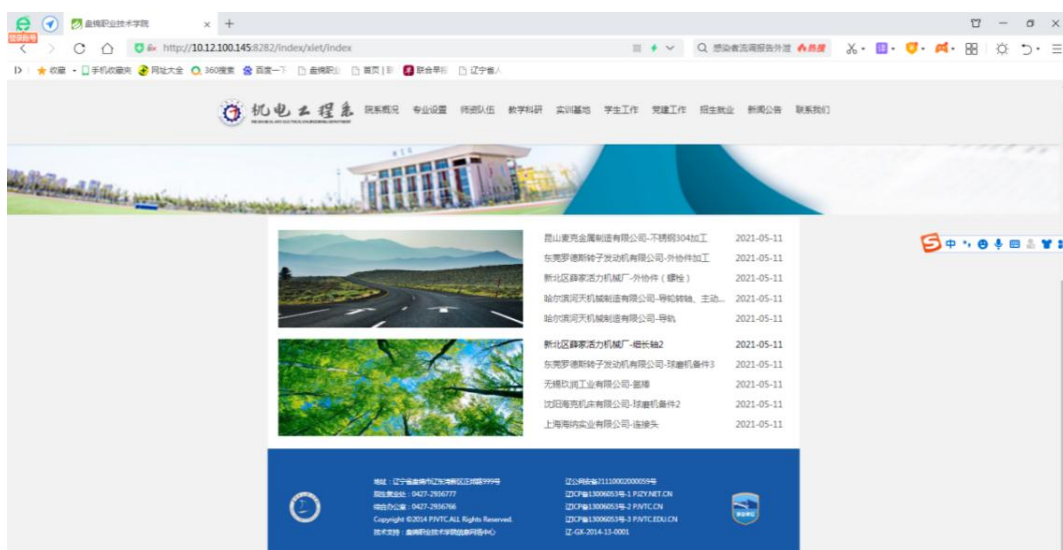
盘锦职业技术学院 × +

http://10.12.100.145:8282/index/xiet/index

感染者流调报告外泄

收藏 · 手机收藏夹 网址大全 360搜索 百度一下 盘锦职业 首页 | 联合早报 辽宁省人

机电工程系 院系概况 专业设置 师资队伍 教学科研 实训基地 学生工作 党建工作 招生就业 新闻公告 联系我们

昆山麦克金属制造有限公司-不锈钢304加工 2021-05-11
东莞罗德斯转子发动机有限公司-外协件加工 2021-05-11
新北区薛家活力机械厂-外协件（螺栓） 2021-05-11
哈尔滨河天机械制造有限公司-导轮转轴、主动... 2021-05-11
哈尔滨河天机械制造有限公司-导轨 2021-05-11

新北区薛家活力机械厂-细长轴2 2021-05-11
东莞罗德斯转子发动机有限公司-球磨机备件3 2021-05-11
无锡玖润工业有限公司-盖牌 2021-05-11
沈阳海克机床有限公司-球磨机备件2 2021-05-11
上海海纳实业有限公司-连接头 2021-05-11

地址：辽宁省盘锦市辽东湾新区庄林路999号
招生就业处：0427-2956777
综合办公室：0427-2956766
Copyright ©2014 PJVTC.ALL Rights Reserved.
技术支持：盘锦职业技术学院信息网络中心

辽公网安备21110002000059号
辽ICP备13006053号-1 PJZY.NET.CN
辽ICP备13006053号-2 PJVTC.CN
辽ICP备13006053号-3 PJVTC.EDU.CN
辽-GX-2014-13-0001